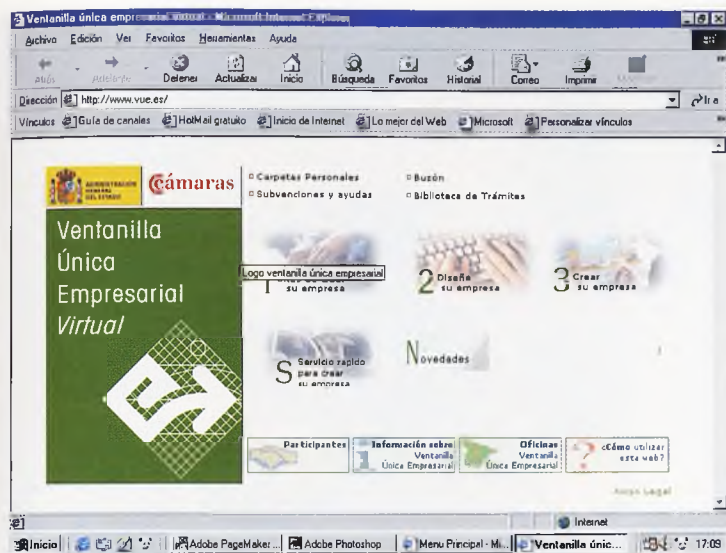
Ventanilla única empre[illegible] - Microsoft Internet Explorer

Archivo Edición Ver Favoritos Herramientas Ayuda

Atrás Adelante Detener Actualizar Inicio Búsqueda Favoritos Historial Correo Imprimir

Dirección http://www.vue.es/ Ir a

Vínculos Guía de canales HotMail gratuito Inicio de Internet Lo mejor del Web Microsoft Personalizar vínculos

ADMINISTRACIÓN GENERAL DEL ESTADO Cámaras

Carpetas Personales
Subvenciones y ayudas
Buzón
Biblioteca de Trámites

Ventanilla Única Empresarial Virtual

Logo ventanilla única empresarial

1 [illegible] su empresa
2 Diseñe su empresa
3 Crear su empresa

S Servicio rápido para crear su empresa

Novedades

Participantes
Información sobre Ventanilla Única Empresarial
Oficinas Ventanilla Única Empresarial
¿Cómo utilizar esta web?

Aviso Legal

Internet

Inicio Adobe PageMaker... Adobe Photoshop Menu Principal - Mi... Ventanilla únic... 17:09